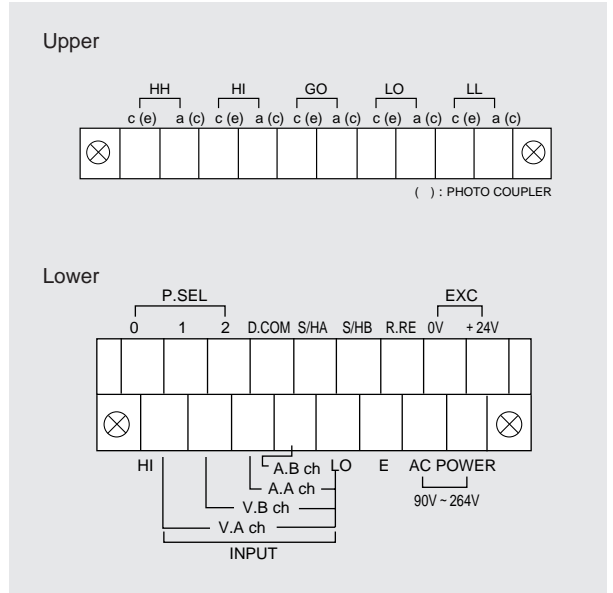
Upper

HH HI GO LO LL

c (e) a (c) c (e) a (c) c (e) a (c) c (e) a (c) c (e) a (c)

( ) : PHOTO COUPLER

Lower

P.SEL EXC

0 1 2 D.COM S/HA S/HB R.RE 0V +24V

HI A.B ch LO E AC POWER

A.A ch

V.B ch 90V ~ 264V

V.A ch

INPUT